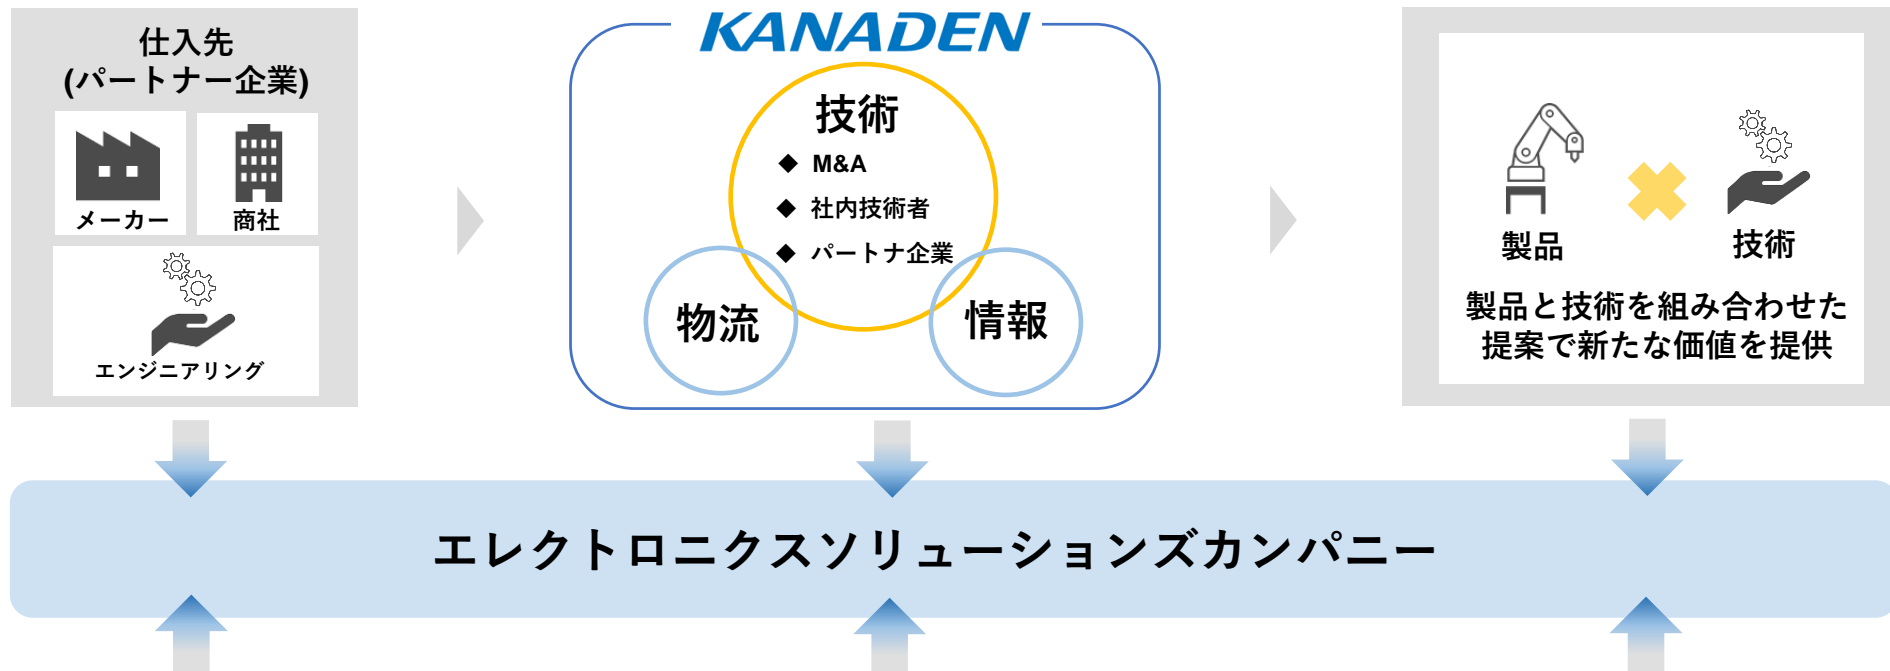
仕入先
(パートナー企業)

メーカー

商社

エンジニアリング

KANADEN

技術
◆ M&A
◆ 社内技術者
◆ パートナ企業

物流

情報

製品

技術

製品と技術を組み合わせた提案で新たな価値を提供

エレクトロニクスソリューションズカンパニー